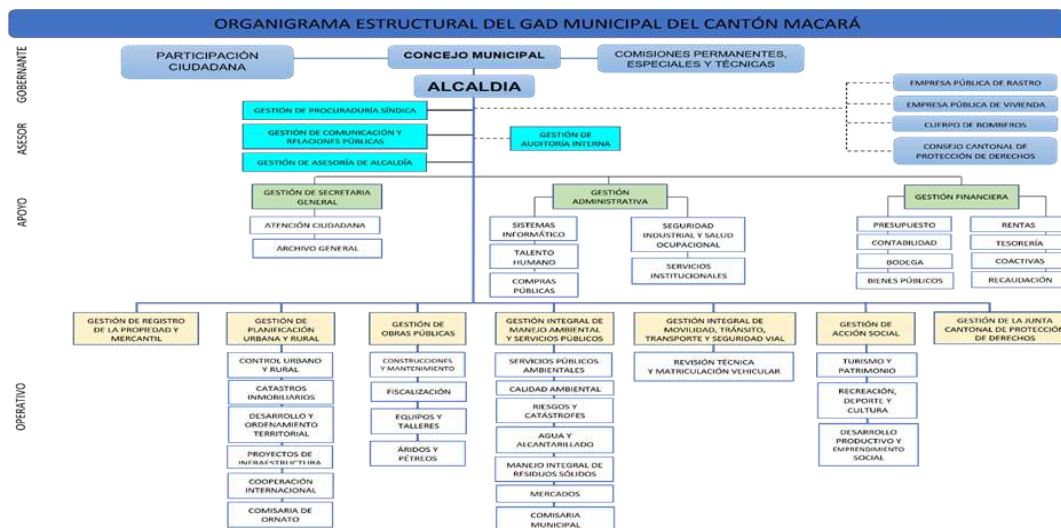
ORGANIGRAMA ESTRUCTURAL DEL GAD MUNICIPAL DEL CANTÓN MACARÁ

GOBERNANTE

PARTICIPACIÓN CIUDADANA

CONCEJO MUNICIPAL

COMISIONES PERMANENTES, ESPECIALES Y TÉCNICAS

ALCALDIA

ASESOR

GESTIÓN DE PROCURADURÍA SÍNDICA

GESTIÓN DE COMUNICACIÓN Y RELACIONES PÚBLICAS

GESTIÓN DE ASESORÍA DE ALCALDÍA

GESTIÓN DE AUDITORÍA INTERNA

EMPRESA PÚBLICA DE RASTRO

EMPRESA PÚBLICA DE VIVIENDA

CUERPO DE BOMBEROS

CONSEJO CANTONAL DE PROTECCIÓN DE DERECHOS

APOYO

GESTIÓN DE SECRETARIA GENERAL

ATENCIÓN CIUDADANA

ARCHIVO GENERAL

GESTIÓN ADMINISTRATIVA

SISTEMAS INFORMÁTICO

TALENTO HUMANO

COMPRAS PÚBLICAS

SEGURIDAD INDUSTRIAL Y SALUD OCUPACIONAL

SERVICIOS INSTITUCIONALES

GESTIÓN FINANCIERA

PRESUPUESTO

CONTABILIDAD

BODEGA

BIENES PÚBLICOS

RENTAS

TESORERÍA

COACTIVAS

RECAUDACIÓN

OPERATIVO

GESTIÓN DE REGISTRO DE LA PROPIEDAD Y MERCANTIL

GESTIÓN DE PLANIFICACIÓN URBANA Y RURAL

CONTROL URBANO Y RURAL

CATASTROS INMOBILIARIOS

DESARROLLO Y ORDENAMIENTO TERRITORIAL

PROYECTOS DE INFRAESTRUCTURA

COOPERACIÓN INTERNACIONAL

COMISARIA DE ORNATO

GESTIÓN DE OBRAS PÚBLICAS

CONSTRUCCIONES Y MANTENIMIENTO

FISCALIZACIÓN

EQUIPOS Y TALLERES

ÁRIDOS Y PÉTREOS

GESTIÓN INTEGRAL DE MANEJO AMBIENTAL Y SERVICIOS PÚBLICOS

SERVICIOS PÚBLICOS AMBIENTALES

CALIDAD AMBIENTAL

RIESGOS Y CATÁSTROFES

AGUA Y ALCANTARILLADO

MANEJO INTEGRAL DE RESIDUOS SÓLIDOS

MERCADOS

COMISARIA MUNICIPAL

GESTIÓN INTEGRAL DE MOVILIDAD, TRÁNSITO, TRANSPORTE Y SEGURIDAD VIAL

REVISIÓN TÉCNICA Y MATRICULACIÓN VEHICULAR

GESTIÓN DE ACCIÓN SOCIAL

TURISMO Y PATRIMONIO

RECREACIÓN, DEPORTE Y CULTURA

DESARROLLO PRODUCTIVO Y EMPRENDIMIENTO SOCIAL

GESTIÓN DE LA JUNTA CANTONAL DE PROTECCIÓN DE DERECHOS